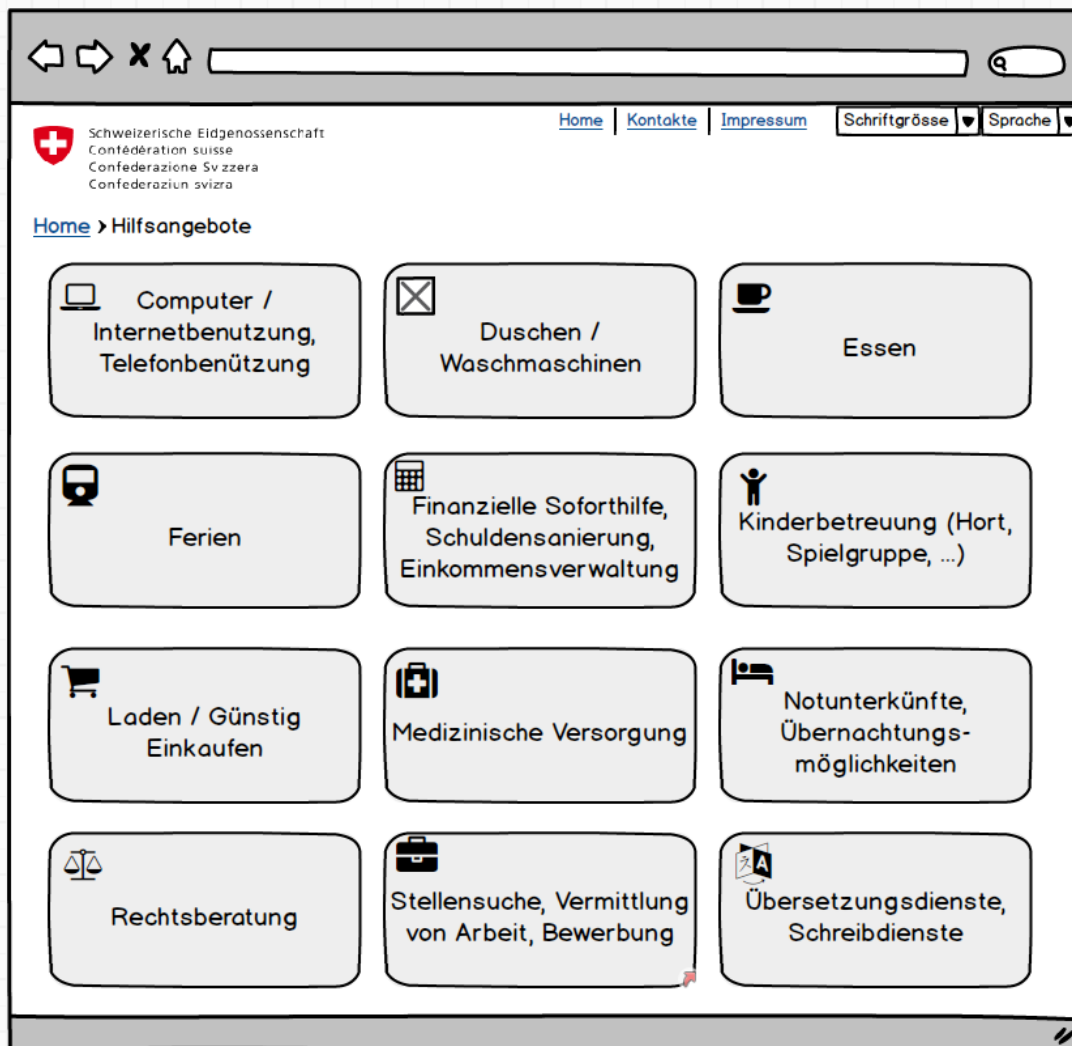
Schweizerische Eidgenossenschaft
Confédération suisse
Confederazione Svizzera
Confederaziun svizra

Home | Kontakte | Impressum
Schriftgrösse
Sprache

Home › Hilfsangebote

Computer / Internetbenutzung, Telefonbenützung

Duschen / Waschmaschinen

Essen

Ferien

Finanzielle Soforthilfe, Schuldensanierung, Einkommensverwaltung

Kinderbetreuung (Hort, Spielgruppe, ...)

Laden / Günstig Einkaufen

Medizinische Versorgung

Notunterkünfte, Übernachtungsmöglichkeiten

Rechtsberatung

Stellensuche, Vermittlung von Arbeit, Bewerbung

Übersetzungsdienste, Schreibdienste